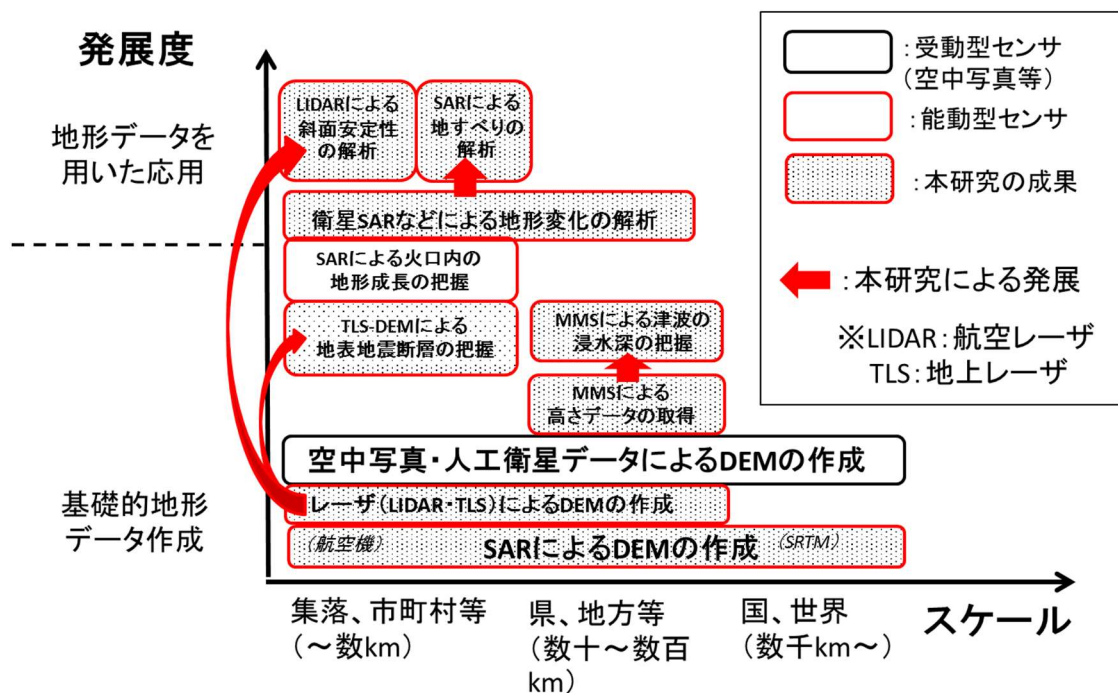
発展度

地形データを用いた応用

LIDARによる斜面安定性の解析

SARによる地すべりの解析

衛星SARなどによる地形変化の解析

SARによる火口内の地形成長の把握

TLS-DEMによる地表地震断層の把握

MMSによる津波の浸水深の把握

MMSによる高さデータの取得

空中写真・人工衛星データによるDEMの作成

基礎的地形データ作成

レーザ（LIDAR・TLS）によるDEMの作成

（航空機）

SARによるDEMの作成

（SRTM）

集落、市町村等（～数km）

県、地方等（数十～数百km）

国、世界（数千km～）

スケール

：受動型センサ（空中写真等）

：能動型センサ

：本研究の成果

：本研究による発展

※LIDAR：航空レーザ
TLS：地上レーザ